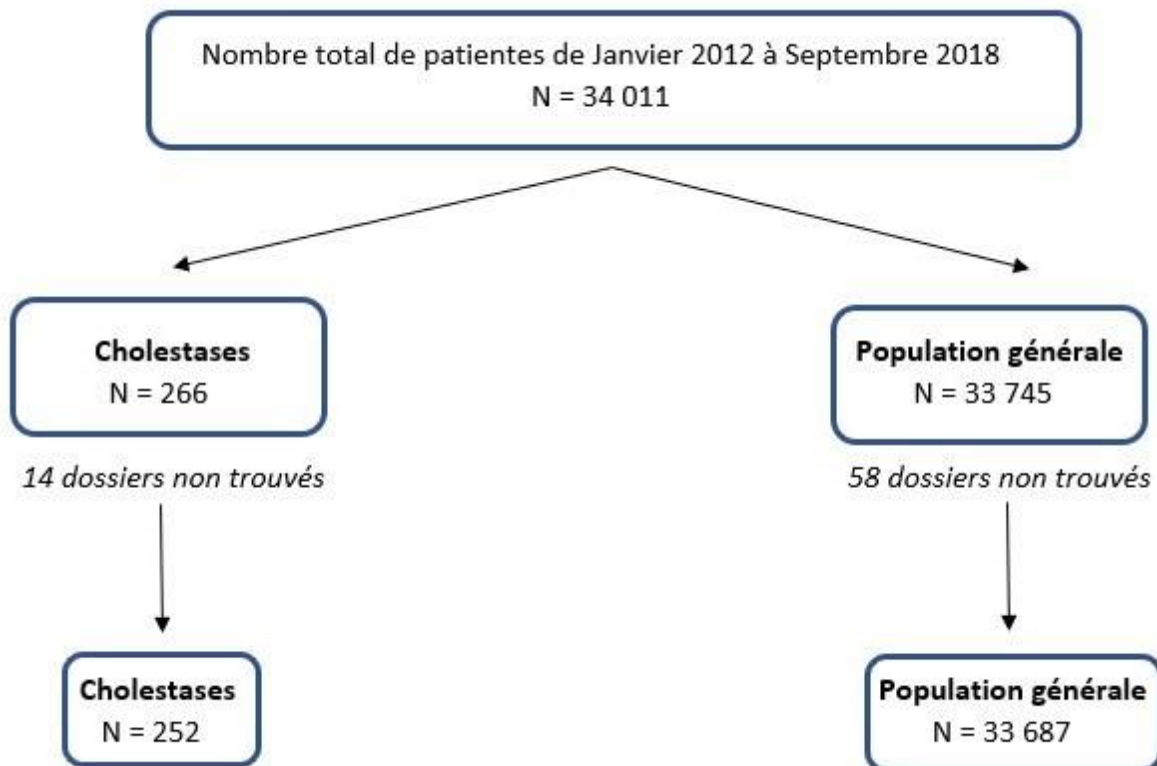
Nombre total de patientes de Janvier 2012 à Septembre 2018
N = 34 011

Cholestases
N = 266

14 dossiers non trouvés

Cholestases
N = 252

Population générale
N = 33 745

58 dossiers non trouvés

Population générale
N = 33 687